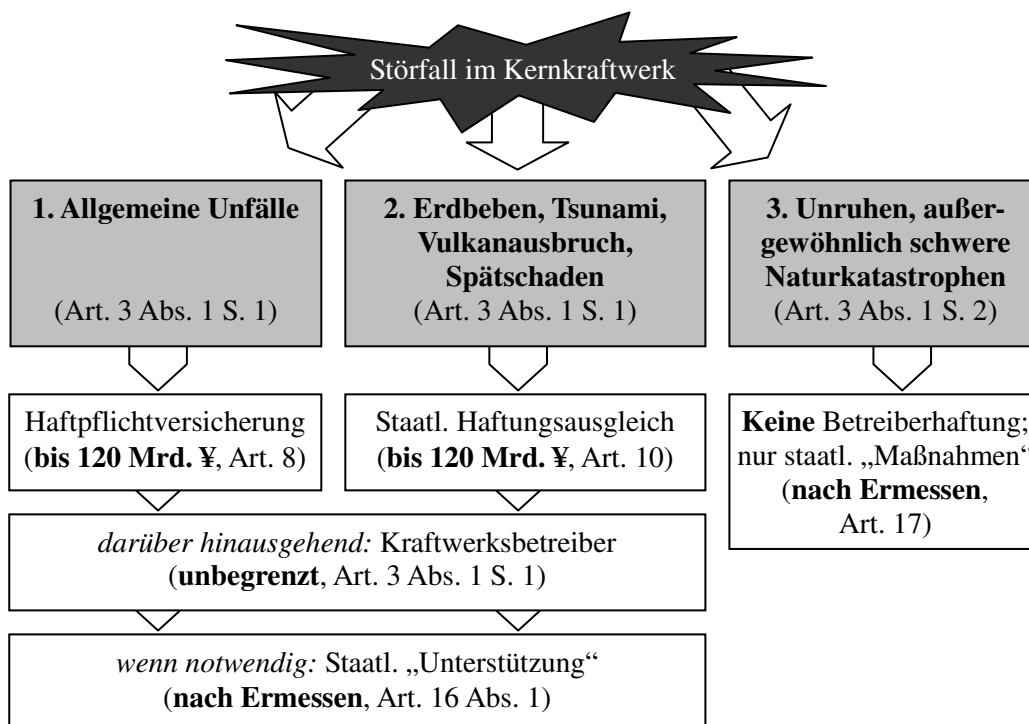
Störfall im Kernkraftwerk

**1. Allgemeine Unfälle**

(Art. 3 Abs. 1 S. 1)

**2. Erdbeben, Tsunami, Vulkanausbruch, Spätschaden**

(Art. 3 Abs. 1 S. 1)

**3. Unruhen, außergewöhnlich schwere Naturkatastrophen**

(Art. 3 Abs. 1 S. 2)

Haftpflichtversicherung (**bis 120 Mrd. ¥**, Art. 8)

Staatl. Haftungsausgleich (**bis 120 Mrd. ¥**, Art. 10)

**Keine** Betreiberhaftung; nur staatl. „Maßnahmen“ (**nach Ermessen**, Art. 17)

*darüber hinausgehend:* Kraftwerksbetreiber (**unbegrenzt**, Art. 3 Abs. 1 S. 1)

*wenn notwendig:* Staatl. „Unterstützung“ (**nach Ermessen**, Art. 16 Abs. 1)